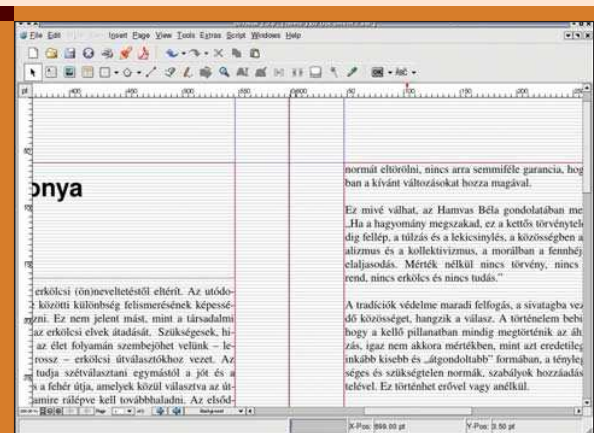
File Edit Style Item Insert Page View Tools Extras Script Windows Help

onya

erkölcsi (ön)neveltetéstől eltérít. Az utódo- közötti különbség felismerésének képessé- zni. Ez nem jelent mást, mint a társadalmi az erkölcsi elvek átadását. Szükségesek, hi- az élet folyamán szembejöhet velünk – le- rossz – erkölcsi útválasztókhoz vezet. Az tudja szétválasztani egymástól a jót és a s a fehér útja, amelyek közül választva az út- amire rálépve kell továbbhaladni. Az elsőd-

normát eltörölni, nincs arra semmiféle garancia, hog ban a kívánt változásokat hozza magával.

Ez mivé válhat, az Hamvas Béla gondolatában me „Ha a hagyomány megszakad, ez a kettős törvénytele dig fellép, a túlzás és a lekicsinylés, a közösségben a alizmus és a kollektivizmus, a morálban a fennhéj elajasodás. Mérték nélkül nincs törvény, nincs rend, nincs erkölcs és nincs tudás."

A tradíciók védelme maradi felfogás, a sivatagba ve dő közösséget, hangzik a válasz. A történelem bebi hogy a kellő pillanatban mindig megtörténik az áh zás, igaz nem akkora mértékben, mint azt eredetileg inkább kisebb és „átgondoltabb" formában, a tényleg séges és szükségtelen normák, szabályok hozzáadás telével. Ez történhet erővel vagy anélkül.

X-Pos: 999.00 pt Y-Pos: 3.50 pt